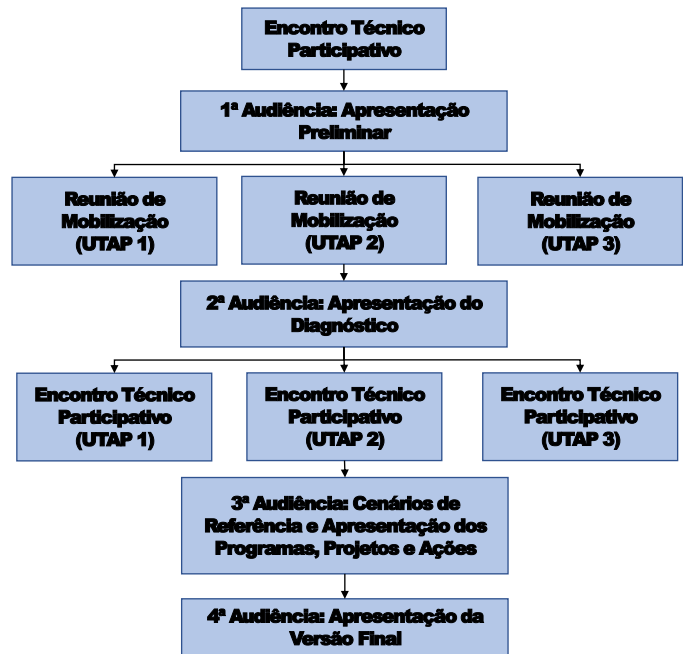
Encontro Técnico Participativo

1ª Audiência: Apresentação Preliminar

Reunião de Mobilização (UTAP 1)

Reunião de Mobilização (UTAP 2)

Reunião de Mobilização (UTAP 3)

2ª Audiência: Apresentação do Diagnóstico

Encontro Técnico Participativo (UTAP 1)

Encontro Técnico Participativo (UTAP 2)

Encontro Técnico Participativo (UTAP 3)

3ª Audiência: Cenários de Referência e Apresentação dos Programas, Projetos e Ações

4ª Audiência: Apresentação da Versão Final